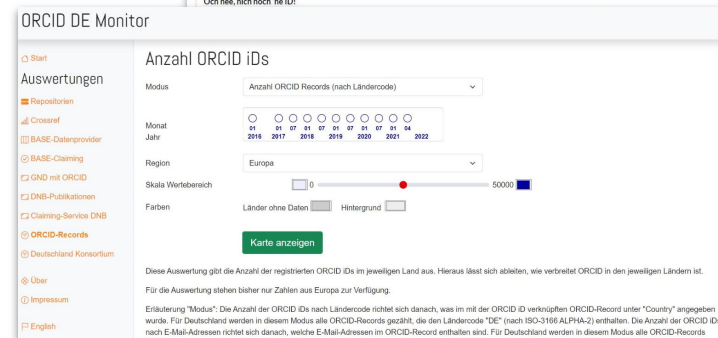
Och nee, nich noch 'ne ID!

ORCID DE Monitor

Start

Auswertungen

Repositorien

Crossref

BASE-Datenprovider

BASE-Claiming

GND mit ORCID

DNB-Publikationen

Claiming-Service DNB

ORCID-Records

Deutschland Konsortium

Über

Impressum

English

Anzahl ORCID iDs

Modus: Anzahl ORCID Records (nach Ländercode)

Monat
Jahr

01 2016 | 01 07 2017 | 01 07 2018 | 01 07 2019 | 01 07 2020 | 01 07 2021 | 01 04 2022

Region: Europa

Skala Wertebereich: 0 — 50000

Farben: Länder ohne Daten | Hintergrund

Karte anzeigen

Diese Auswertung gibt die Anzahl der registrierten ORCID iDs im jeweiligen Land aus. Hieraus lässt sich ableiten, wie verbreitet ORCID in den jeweiligen Ländern ist.

Für die Auswertung stehen bisher nur Zahlen aus Europa zur Verfügung.

Erläuterung "Modus": Die Anzahl der ORCID iDs nach Ländercode richtet sich danach, was im mit der ORCID iD verknüpften ORCID-Record unter "Country" angegeben wurde. Für Deutschland werden in diesem Modus alle ORCID-Records gezählt, die den Ländercode "DE" (nach ISO-3166 ALPHA-2) enthalten. Die Anzahl der ORCID iDs nach E-Mail-Adressen richtet sich danach, welche E-Mail-Adressen im ORCID-Record enthalten sind. Für Deutschland werden in diesem Modus alle ORCID-Records